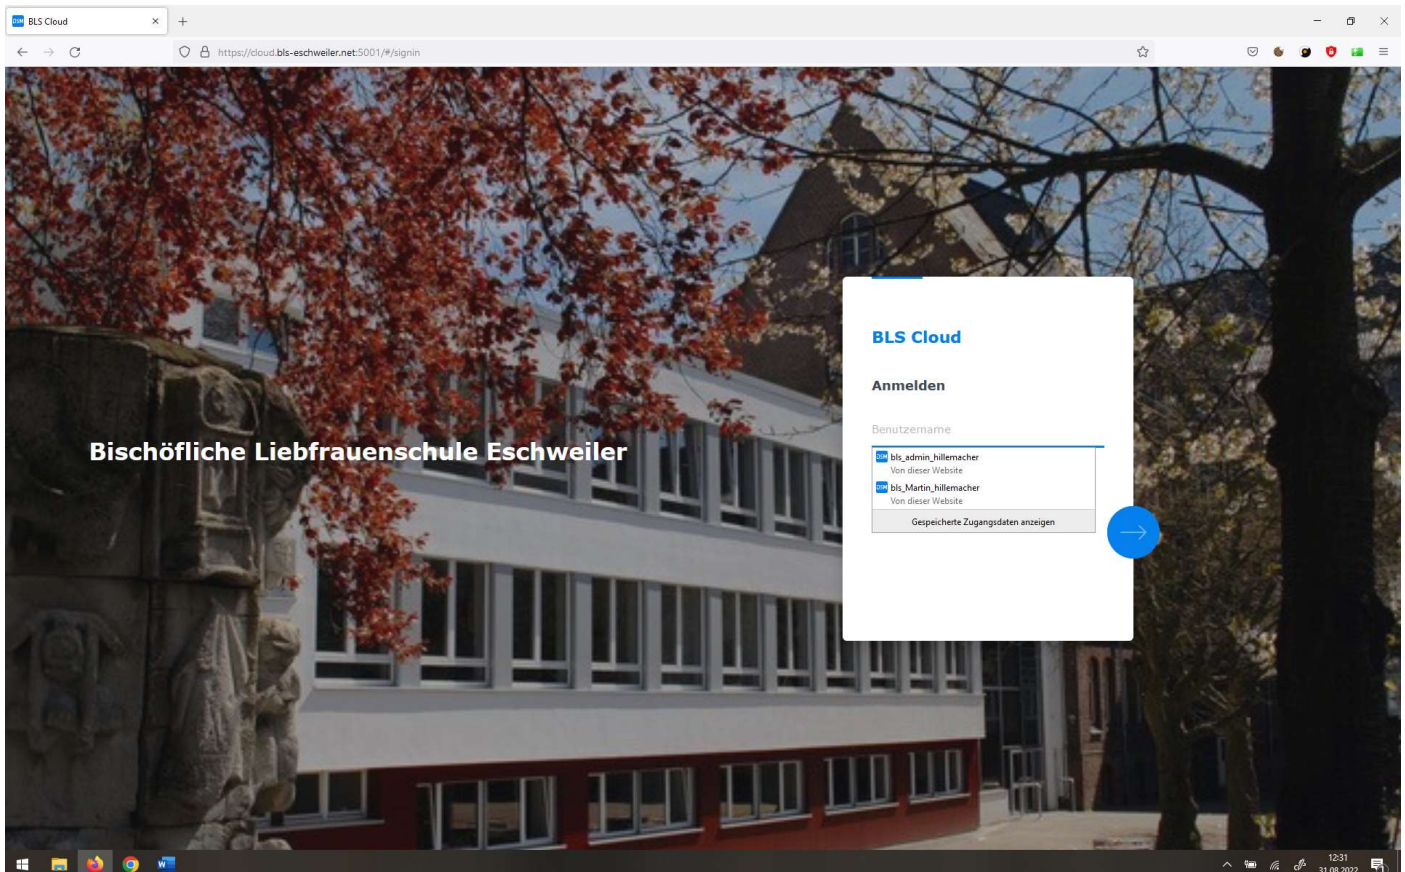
BLS Cloud

https://cloud.bls-eschweiler.net:5001/#/signin

Bischöfliche Liebfrauenschule Eschweiler

BLS Cloud

Anmelden

Benutzername

bls_admin_hillemacher
Von dieser Website

bls_Martin_hillemacher
Von dieser Website

Gespeicherte Zugangsdaten anzeigen

12:31
31.08.2022